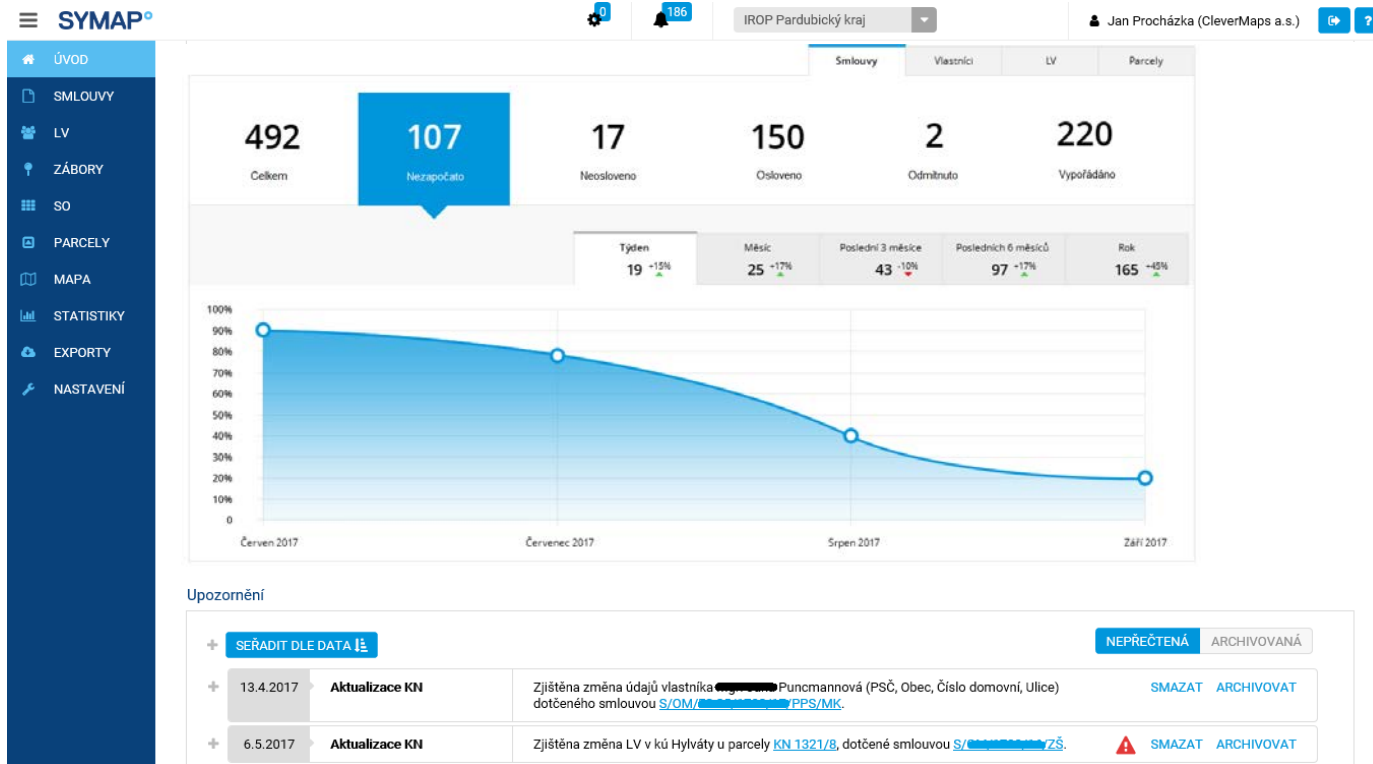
SYMAP

0 186

IROP Pardubický kraj

Jan Procházka (CleverMaps a.s.)

?

ÚVOD
SMLOUVY
LV
ZÁBORY
SO
PARCELY
MAPA
STATISTIKY
EXPORTY
NASTAVENÍ

Smlouvy | Vlastníci | LV | Parcely

492 Celkem
107 Nezapočato
17 Neosloveno
150 Osloveno
2 Odmítnuto
220 Vypořádáno

| Týden | Měsíc | Poslední 3 měsíce | Posledních 6 měsíců | Rok |
|---|---|---|---|---|
| 19 +15% | 25 +17% | 43 -10% | 97 +17% | 165 +45% |

100%
90%
80%
70%
60%
50%
40%
30%
20%
10%
0

Červen 2017
Červenec 2017
Srpen 2017
Září 2017

Upozornění

SEŘADIT DLE DATA

NEPŘEČTENÁ ARCHIVOVANÁ

13.4.2017 Aktualizace KN Zjištěna změna údajů vlastníka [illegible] Puncmannová (PSČ, Obec, Číslo domovní, Ulice) dotčeného smlouvou S/OM/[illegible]PPS/MK. SMAZAT ARCHIVOVAT

6.5.2017 Aktualizace KN Zjištěna změna LV v kú Hylváty u parcely KN 1321/8, dotčené smlouvou S/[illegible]/ZŠ. SMAZAT ARCHIVOVAT